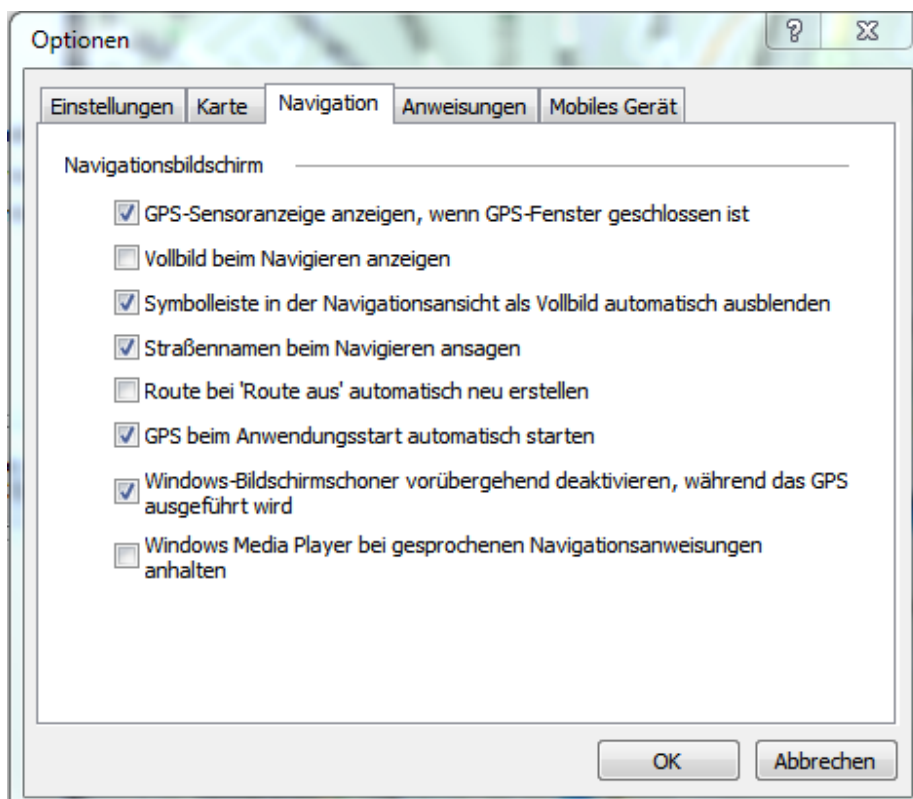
Optionen

?

Einstellungen | Karte | Navigation | Anweisungen | Mobiles Gerät

Navigationsbildschirm

GPS-Sensoranzeige anzeigen, wenn GPS-Fenster geschlossen ist

Vollbild beim Navigieren anzeigen

Symbolleiste in der Navigationsansicht als Vollbild automatisch ausblenden

Straßennamen beim Navigieren ansagen

Route bei 'Route aus' automatisch neu erstellen

GPS beim Anwendungsstart automatisch starten

Windows-Bildschirmschoner vorübergehend deaktivieren, während das GPS ausgeführt wird

Windows Media Player bei gesprochenen Navigationsanweisungen anhalten

OK

Abbrechen